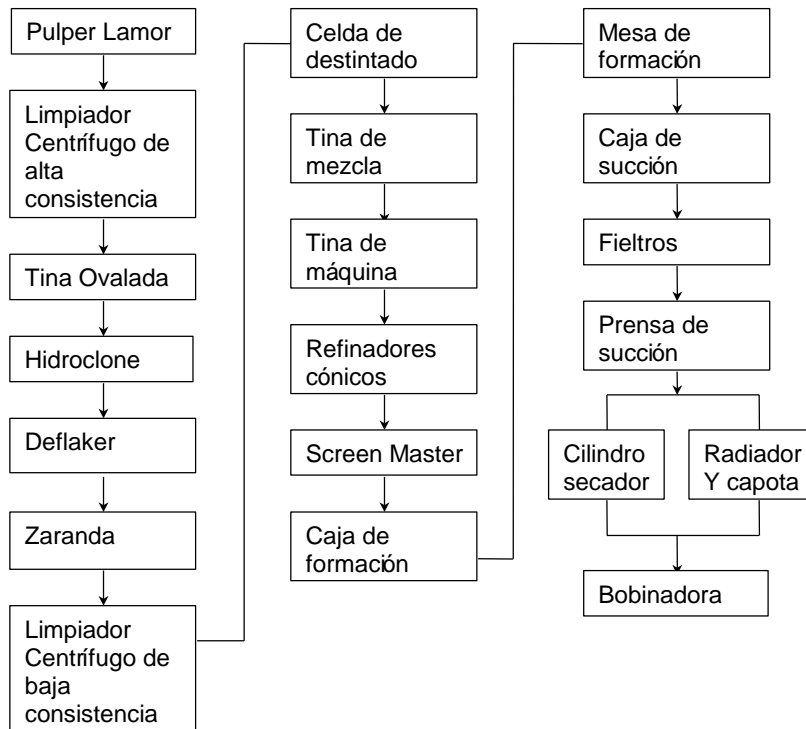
Pulper Lamor

Limpiador Centrífugo de alta consistencia

Tina Ovalada

Hidroclone

Deflaker

Zaranda

Limpiador Centrífugo de baja consistencia

Celda de destintado

Tina de mezcla

Tina de máquina

Refinadores cónicos

Screen Master

Caja de formación

Mesa de formación

Caja de succión

Fieltros

Prensa de succión

Cilindro secador

Radiador Y capota

Bobinadora